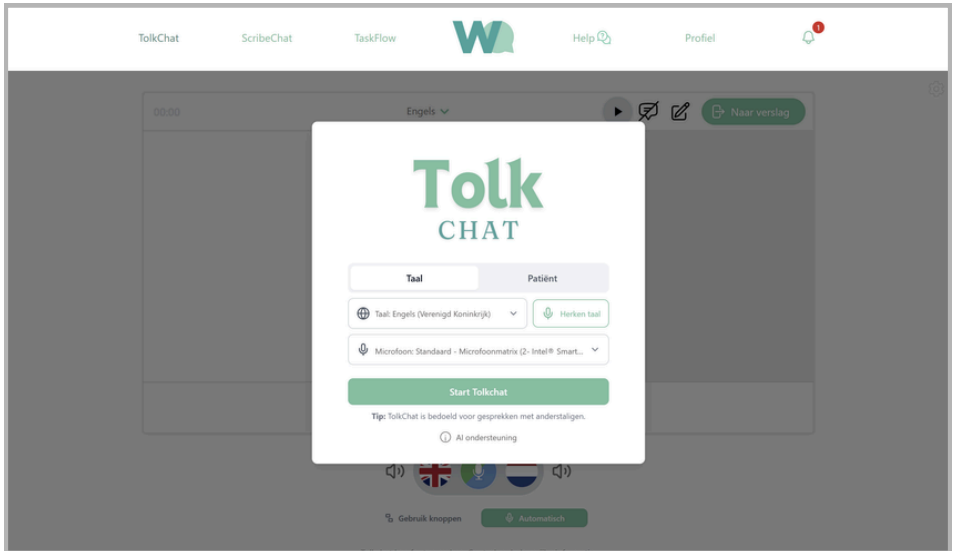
TolkChat ScribeChat TaskFlow Help Profiel 1

00:00 Engels Naar verslag

Tolk
CHAT

Taal Patiënt

Taal: Engels (Verenigd Koninkrijk) Herken taal

Microfoon: Standaard - Microfoonmatrix (2- Intel® Smart...

Start Tolkchat

Tip: TolkChat is bedoeld voor gesprekken met anderstaligen.

AI ondersteuning

Gebruik knoppen Automatisch